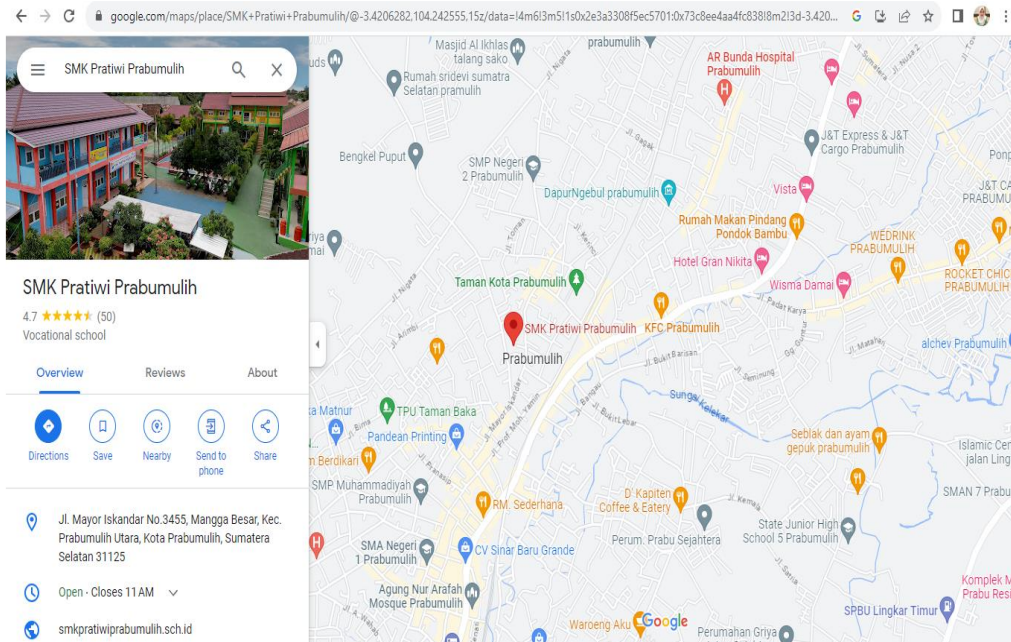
google.com/maps/place/SMK+Pratiwi+Prabumulih/@-3.4206282,104.242555,15z/data=!4m6!3m5!1s0x2e3a3308f5ec5701:0x73c8ee4aa4fc838!8m2!3d-3.420...

SMK Pratiwi Prabumulih

SMK Pratiwi Prabumulih
4.7 ★★★★★ (50)
Vocational school

Overview
Reviews
About

Directions
Save
Nearby
Send to phone
Share

Jl. Mayor Iskandar No.3455, Mangga Besar, Kec. Prabumulih Utara, Kota Prabumulih, Sumatera Selatan 31125

Open · Closes 11 AM

smkpratiwiprabumulih.sch.id

Masjid Al Ikhlas talang sako
prabumulih
AR Bunda Hospital Prabumulih
Rumah sridevi sumatra Selatan pramulih
J&T Express & J&T Cargo Prabumulih
Bengkel Puput
SMP Negeri 2 Prabumulih
DapurNgebul prabumulih
Vista
J&T CA PRABUMU
Rumah Makan Pindang Pondok Bambu
WEDRINK PRABUMULIH
Hotel Gran Nikita
Taman Kota Prabumulih
Wisma Damai
ROCKET CHIC PRABUMULIH
SMK Pratiwi Prabumulih
KFC Prabumulih
Prabumulih
alchev Prabumulih
Sungai Kelekar
TPU Taman Baka
Pandean Printing
Seblak dan ayam gepuk prabumulih
Islamic Cen jalan Ling
Berdikari
SMP Muhammadiyah Prabumulih
RM. Sederhana
D' Kapiten Coffee & Eatery
SMAN 7 Pra
Perum. Prabu Sejahtera
State Junior High School 5 Prabumulih
SMA Negeri 1 Prabumulih
CV Sinar Baru Grande
Agung Nur Arafah Mosque Prabumulih
Komplek M Prabu Resi
SPBU Lingkar Timur
Waroeng Aku
Google
Perumahan Griya
Jl. Nigata
Jl. Sumatera
Jl. Gagak
Jl. Kenari
Jl. Padat Karya
Jl. Matahari
Jl. Bukit Barisan
Jl. Mayor Iskandar
Jl. Bukit Lebar
Jl. Kemala
Jl. Arimbi
Jl. Bima
Jl. Prabujaya
Griya
Pon
ta Matnur